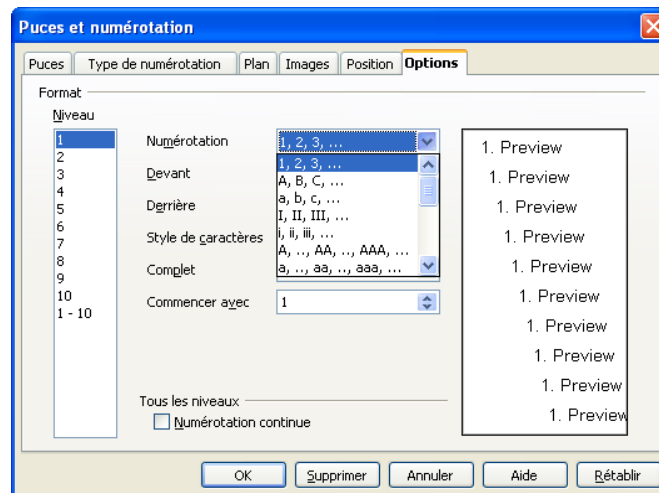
Puces et numérotation

Puces | Type de numérotation | Plan | Images | Position | Options

Format

Niveau

1
2
3
4
5
6
7
8
9
10
1 - 10

Numérotation
1, 2, 3, ...
1, 2, 3, ...
A, B, C, ...
a, b, c, ...
I, II, III, ...
i, ii, iii, ...
A, .., AA, .., AAA, ...
a, .., aa, .., aaa, ...

Devant

Derrière

Style de caractères

Complet

Commencer avec
1

1. Preview
1. Preview
1. Preview
1. Preview
1. Preview
1. Preview
1. Preview
1. Preview
1. Preview
1. Preview

Tous les niveaux

Numérotation continue

OK
Supprimer
Annuler
Aide
Rétablir